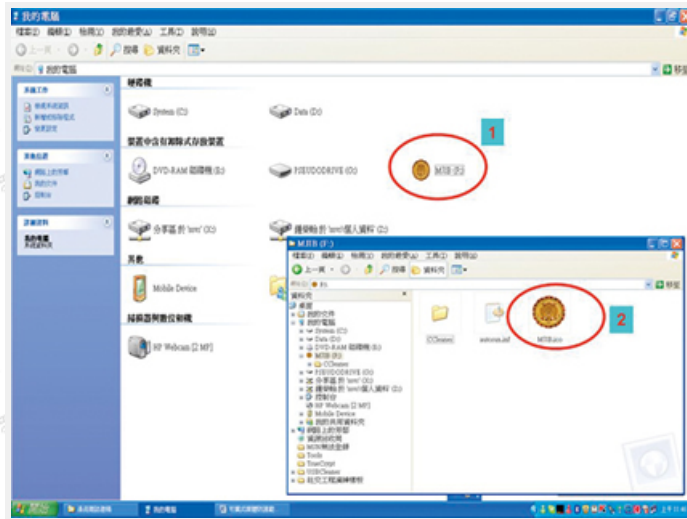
我的電腦

檔案(F) 編輯(E) 檢視(V) 我的最愛(A) 工具(T) 說明(H)

上一頁 搜尋 資料夾

網址(D) 我的電腦

移至

硬碟機

System (C:)

Data (D:)

裝置中含有卸除式存放裝置

DVD-RAM 磁碟機 (E:)

PSEUDODRIVE (G:)

MJIB (F:)

1

網路磁碟

分享區 於 'nrvr' (X:)

遠端網 於 'nrvr\個人資料' (Z:)

其他

Mobile Device

掃描器與數位相機

HP Webcam [2 MP]

系統工作

其他位置

詳細資料

我的電腦
系統資料夾

MJIB (F:)

檔案(F) 編輯(E) 檢視(V) 我的最愛(A) 工具(T) 說明(H)

上一頁 搜尋 資料夾

網址(D) F:\

移至

資料夾

桌面
我的文件
我的電腦
System (C:)
Data (D:)
DVD-RAM 磁碟機 (E:)
MJIB (F:)
CCleaner
PSEUDODRIVE (G:)
分享區 於 'nrvr' (X:)
遠端網 於 'nrvr\個人資料' (Z:)
控制台
HP Webcam [2 MP]
Mobile Device
我的共用資料夾
網路上的芳鄰
資源回收筒
MSN傳送檔
Tools
TrueCrypt
USBCleaner
社交工程演練標準

CCleaner

autorun.inf

MJIB.ico

2

開始

我的電腦